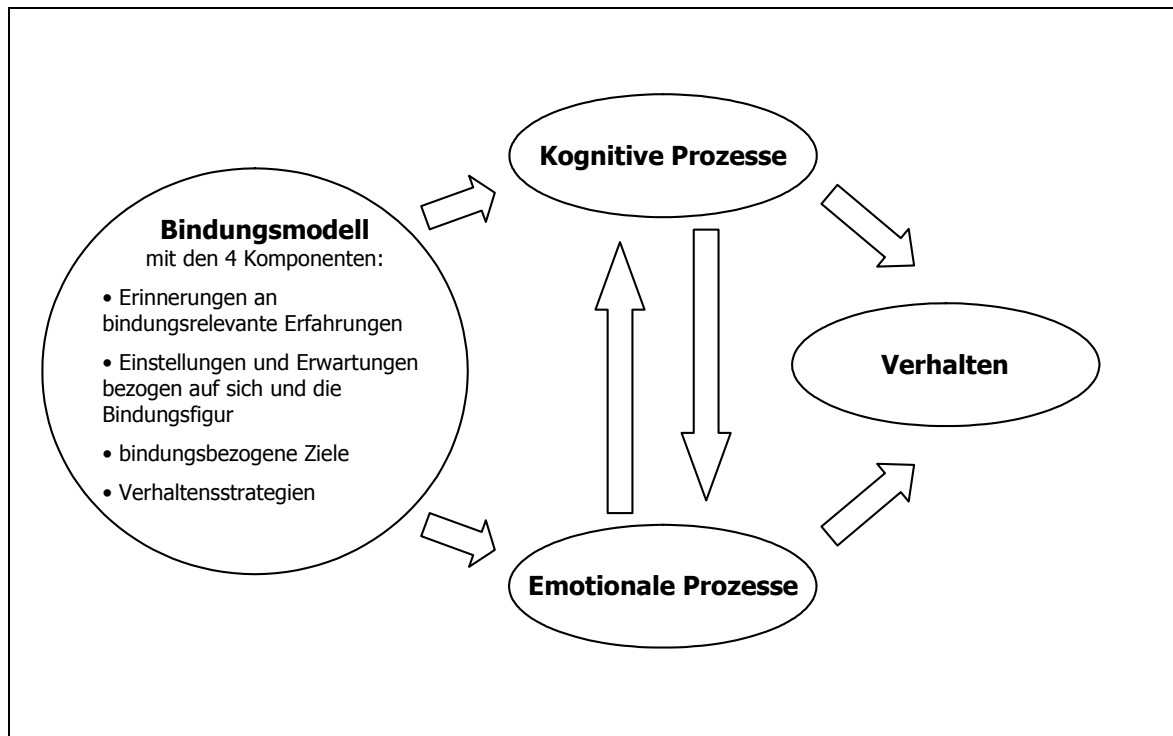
Kognitive Prozesse

Bindungsmodell
mit den 4 Komponenten:

• Erinnerungen an bindungsrelevante Erfahrungen

• Einstellungen und Erwartungen bezogen auf sich und die Bindungsfigur

• bindungsbezogene Ziele

• Verhaltensstrategien

Verhalten

Emotionale Prozesse